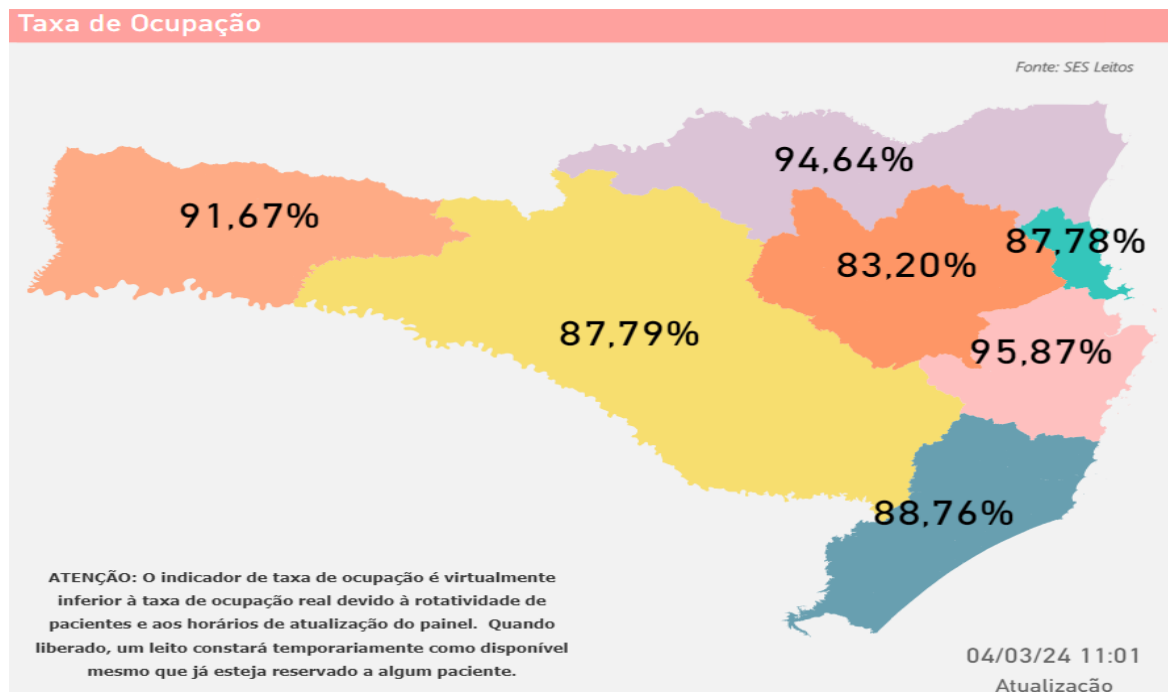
Taxa de Ocupação

Fonte: SES Leitos

94,64%

91,67%

87,78%

83,20%

87,79%

95,87%

88,76%

ATENÇÃO: O indicador de taxa de ocupação é virtualmente inferior à taxa de ocupação real devido à rotatividade de pacientes e aos horários de atualização do painel. Quando liberado, um leito constará temporariamente como disponível mesmo que já esteja reservado a algum paciente.

04/03/24 11:01
Atualização